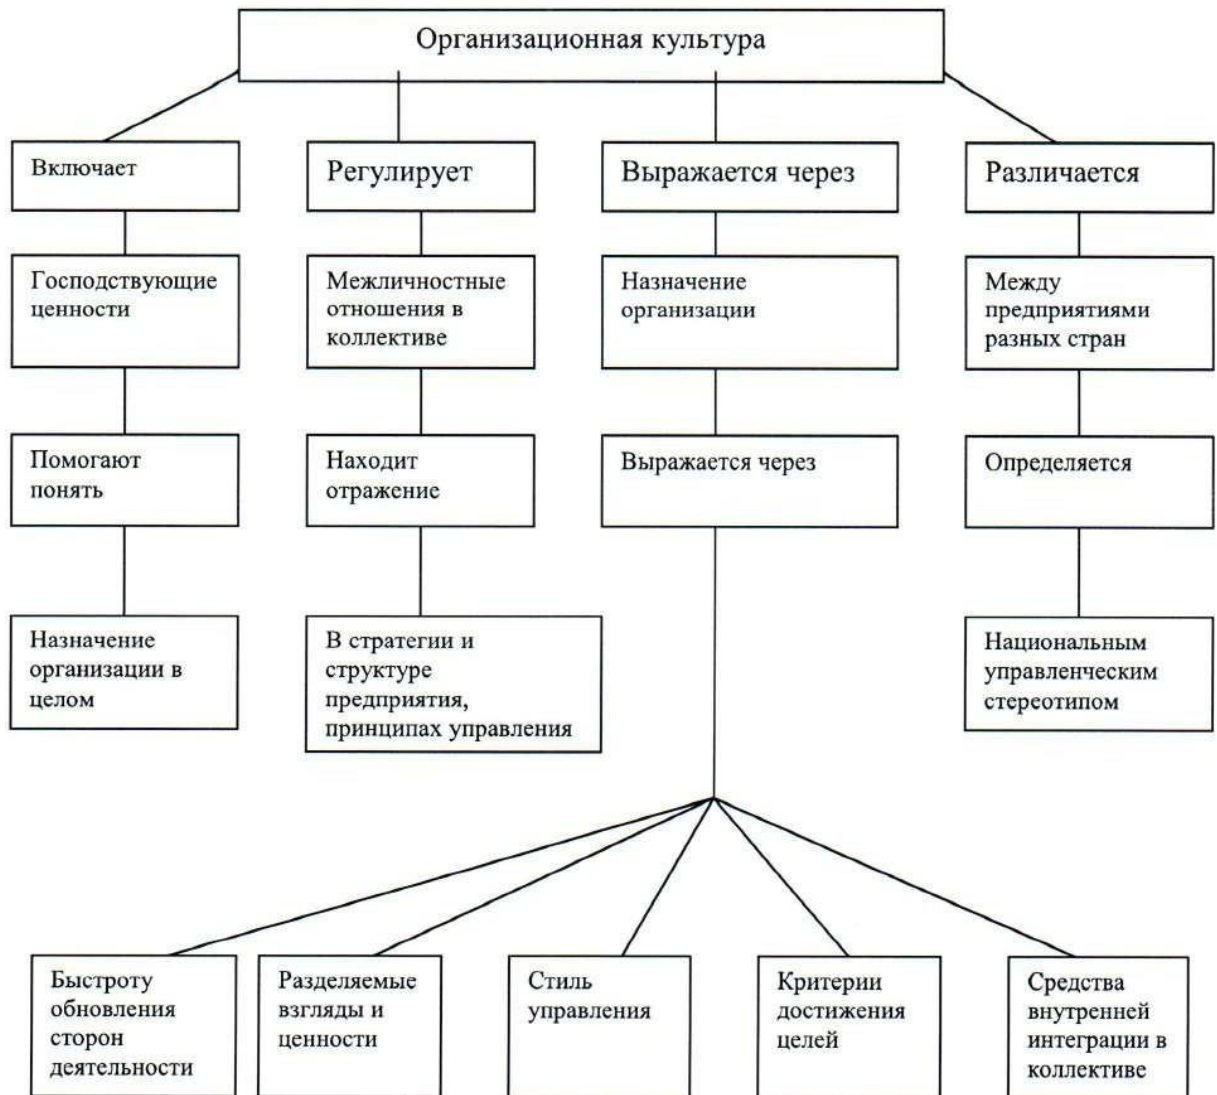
Организационная культура

Включает

Господствующие ценности

Помогают понять

Назначение организации в целом

Регулирует

Межличностные отношения в коллективе

Находит отражение

В стратегии и структуре предприятия, принципах управления

Выражается через

Назначение организации

Выражается через

Различается

Между предприятиями разных стран

Определяется

Национальным управленческим стереотипом

Быстроту обновления сторон деятельности

Разделяемые взгляды и ценности

Стиль управления

Критерии достижения целей

Средства внутренней интеграции в коллективе